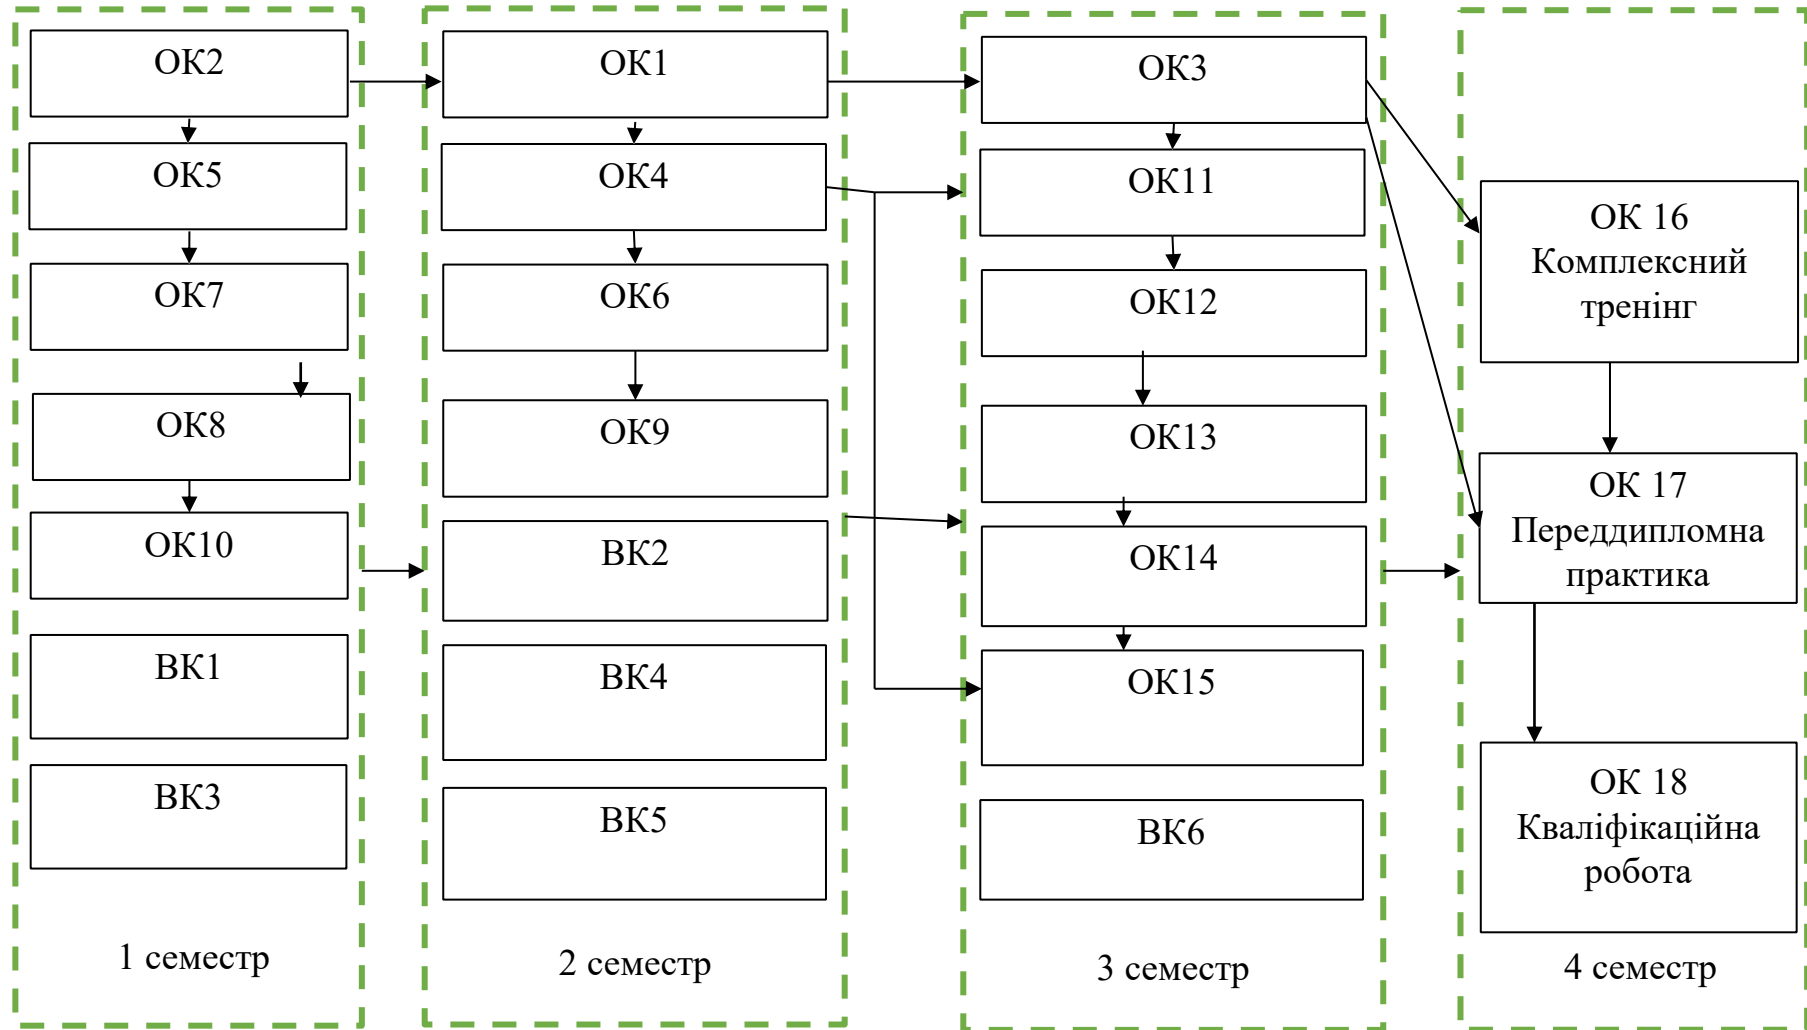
ОК2

ОК5

ОК7

ОК8

ОК10

ВК1

ВК3

1 семестр

ОК1

ОК4

ОК6

ОК9

ВК2

ВК4

ВК5

2 семестр

ОК3

ОК11

ОК12

ОК13

ОК14

ОК15

ВК6

3 семестр

ОК 16 Комплексний тренінг

ОК 17 Переддипломна практика

ОК 18 Кваліфікаційна робота

4 семестр